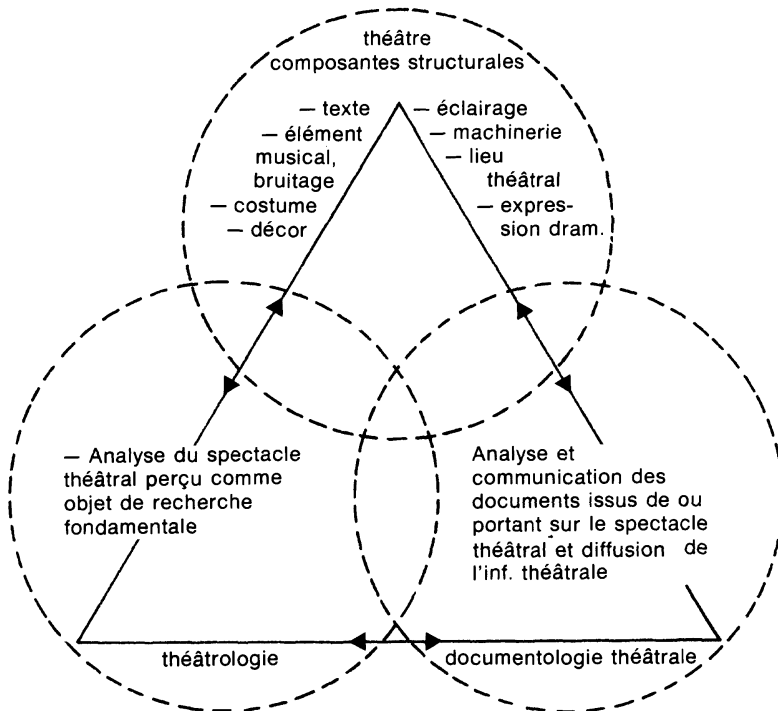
théâtre
composantes structurales

— texte
— élément musical, bruitage
— costume
— décor

— éclairage
— machinerie
— lieu théâtral
— expression dram.

— Analyse du spectacle théâtral perçu comme objet de recherche fondamentale

Analyse et communication des documents issus de ou portant sur le spectacle théâtral et diffusion de l'inf. théâtrale

théâtrologie

documentologie théâtrale